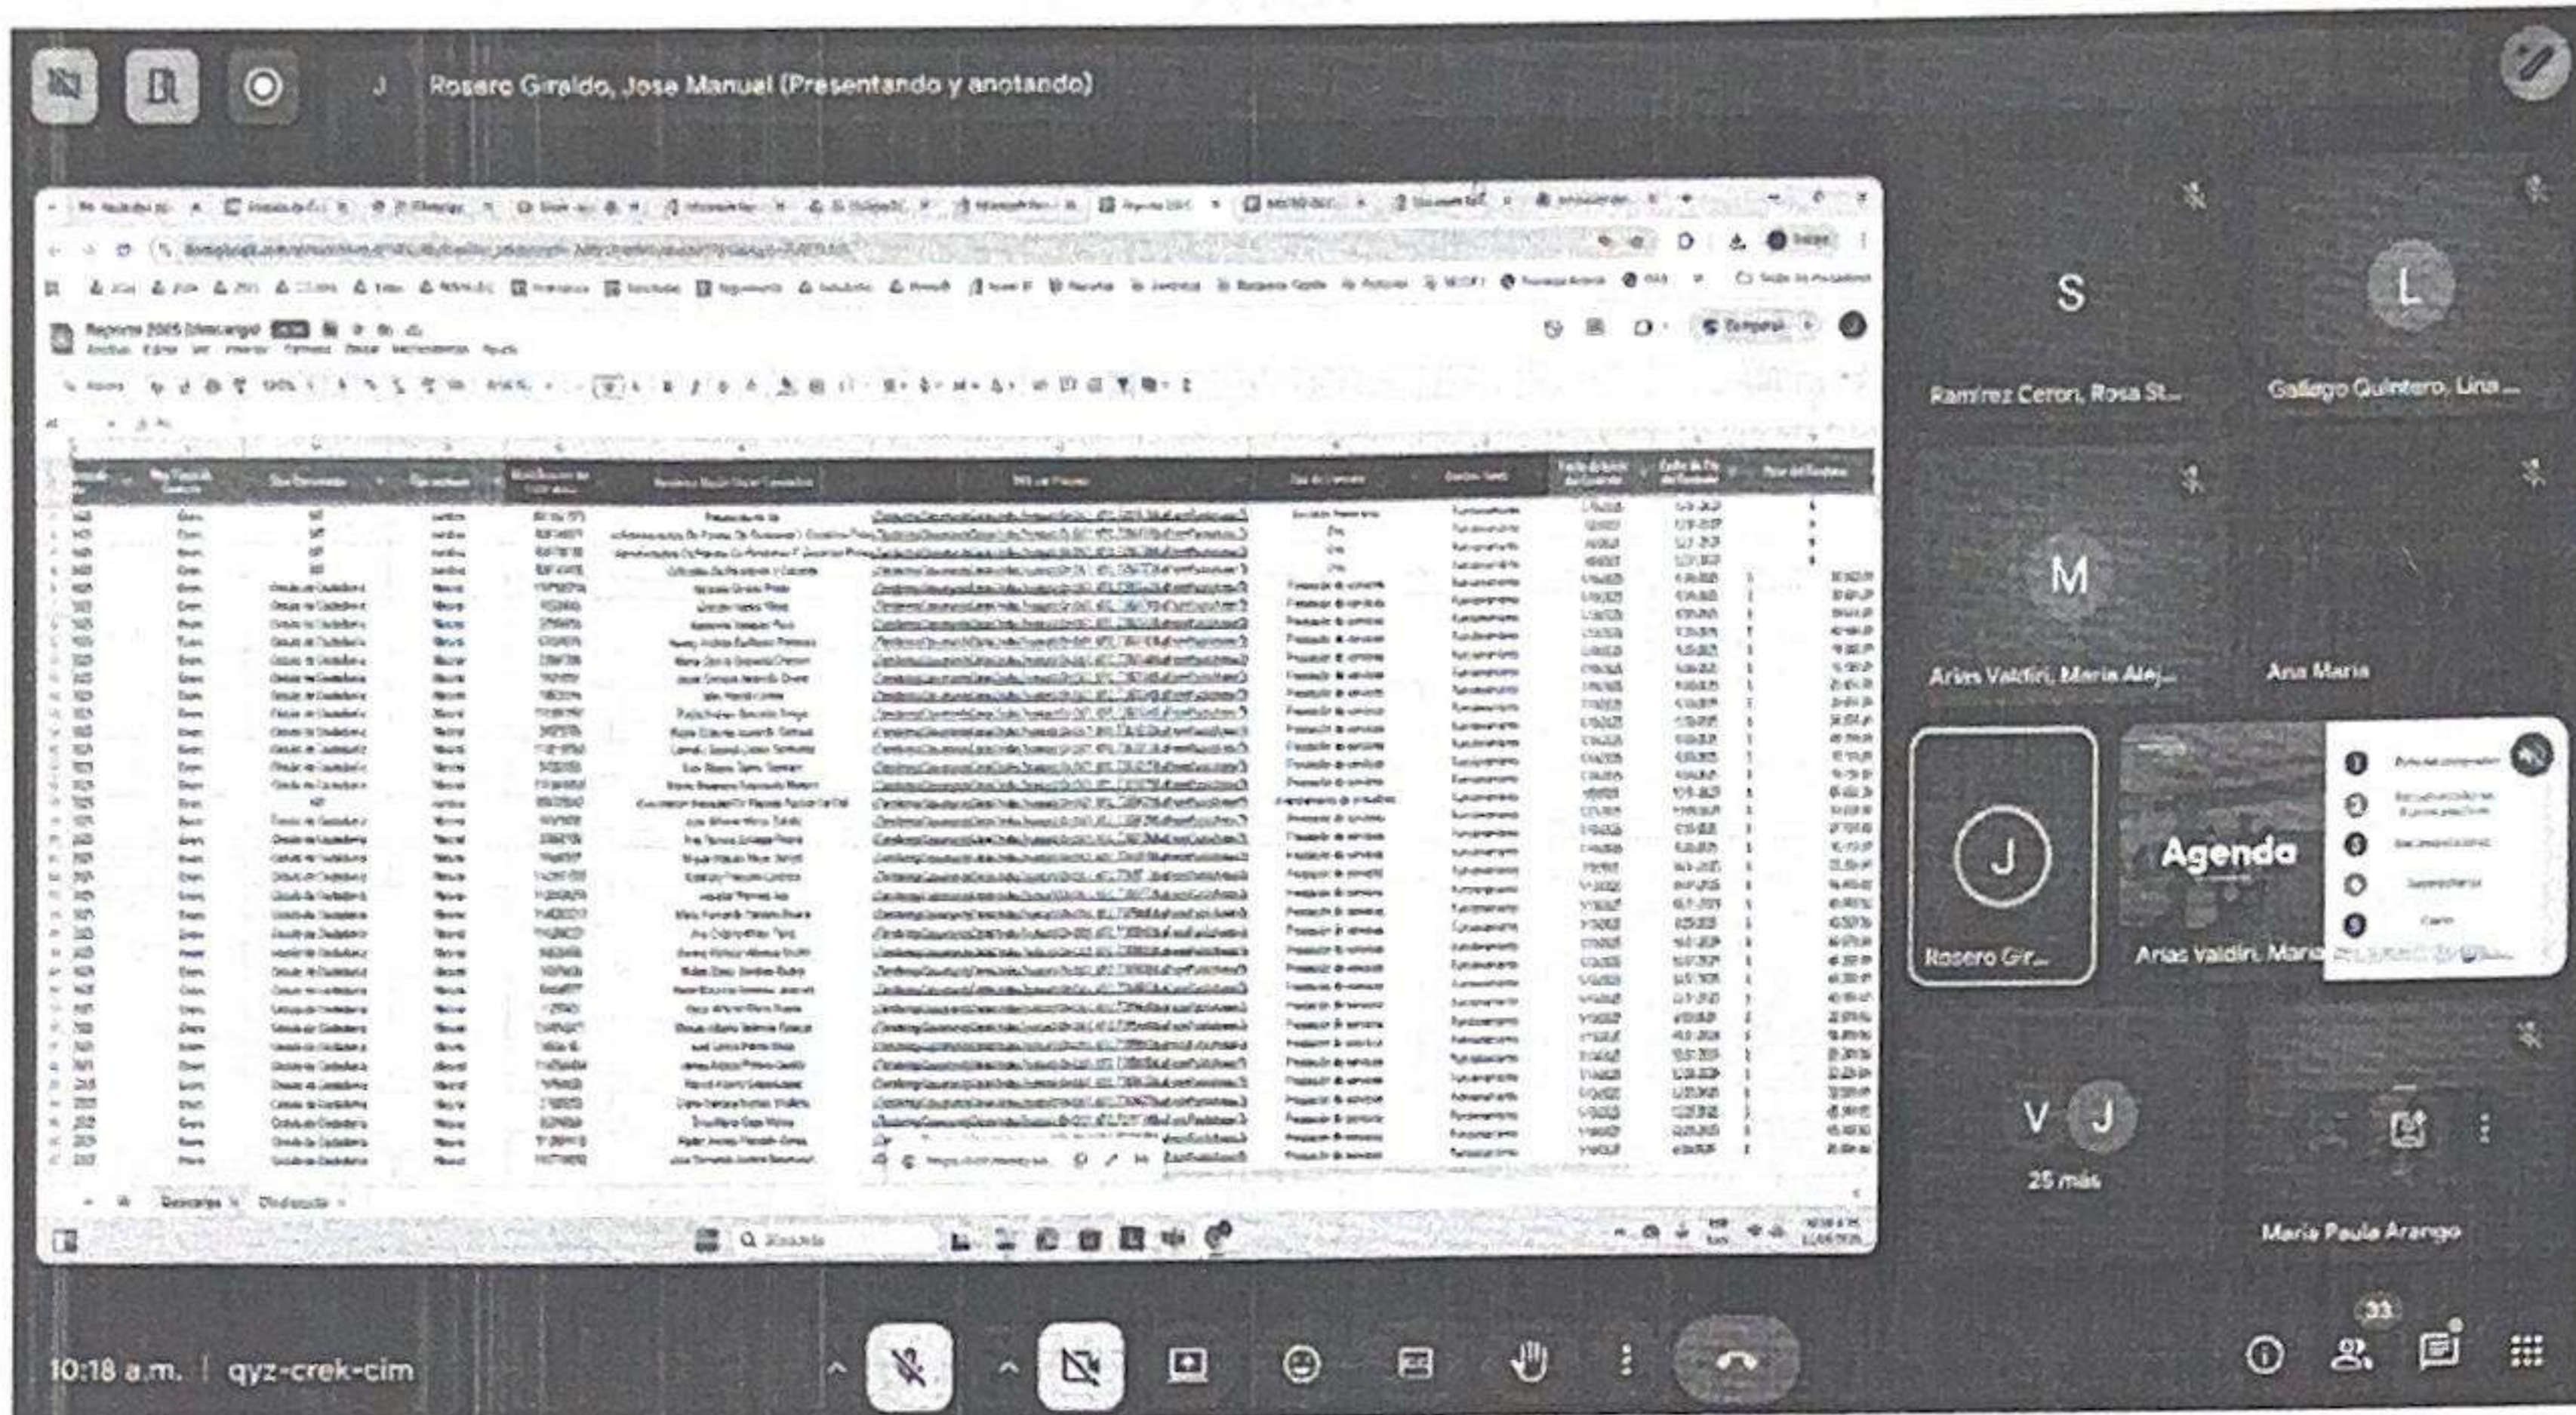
J Rosero Giraldo, Jose Manuel (Presentando y anotando)

Registro 2025 (descargo)

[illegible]

S
Ramirez Ceron, Rosa St...

L
Gallego Quintero, Lina ...

M
Arias Valdiri, Maria Alej...

Ana Maria

J
Rosero Gir...

Agenda
Arias Valdiri, Maria

V J
25 más

Maria Paula Arango

33

10:18 a.m. | qyz-crek-cim